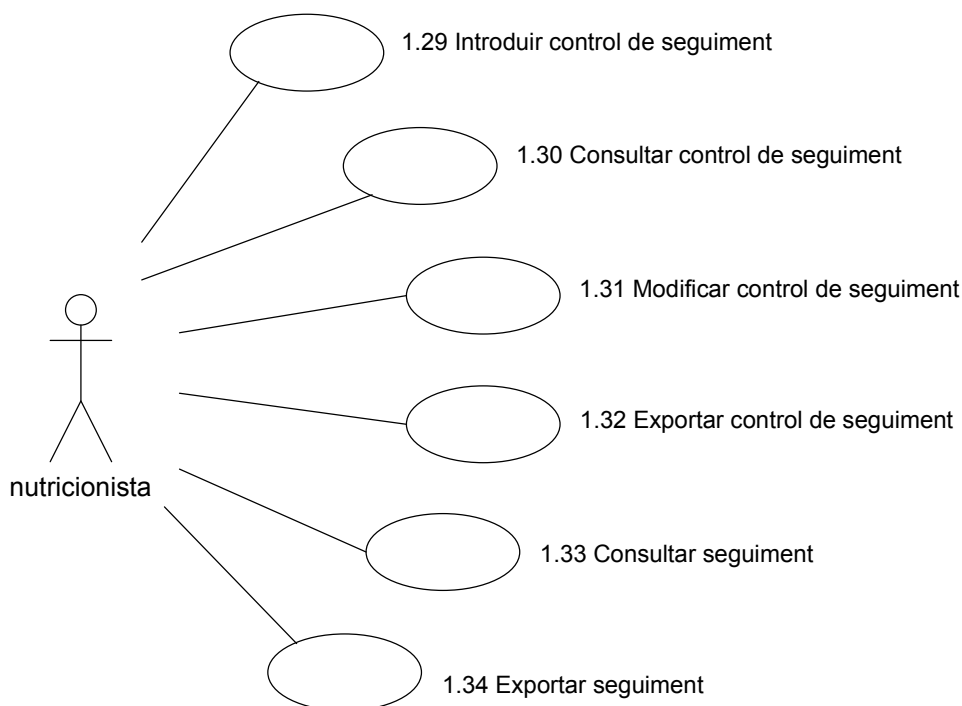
1.29 Introduir control de seguiment

1.30 Consultar control de seguiment

1.31 Modificar control de seguiment

1.32 Exportar control de seguiment

nutricionista

1.33 Consultar seguiment

1.34 Exportar seguiment